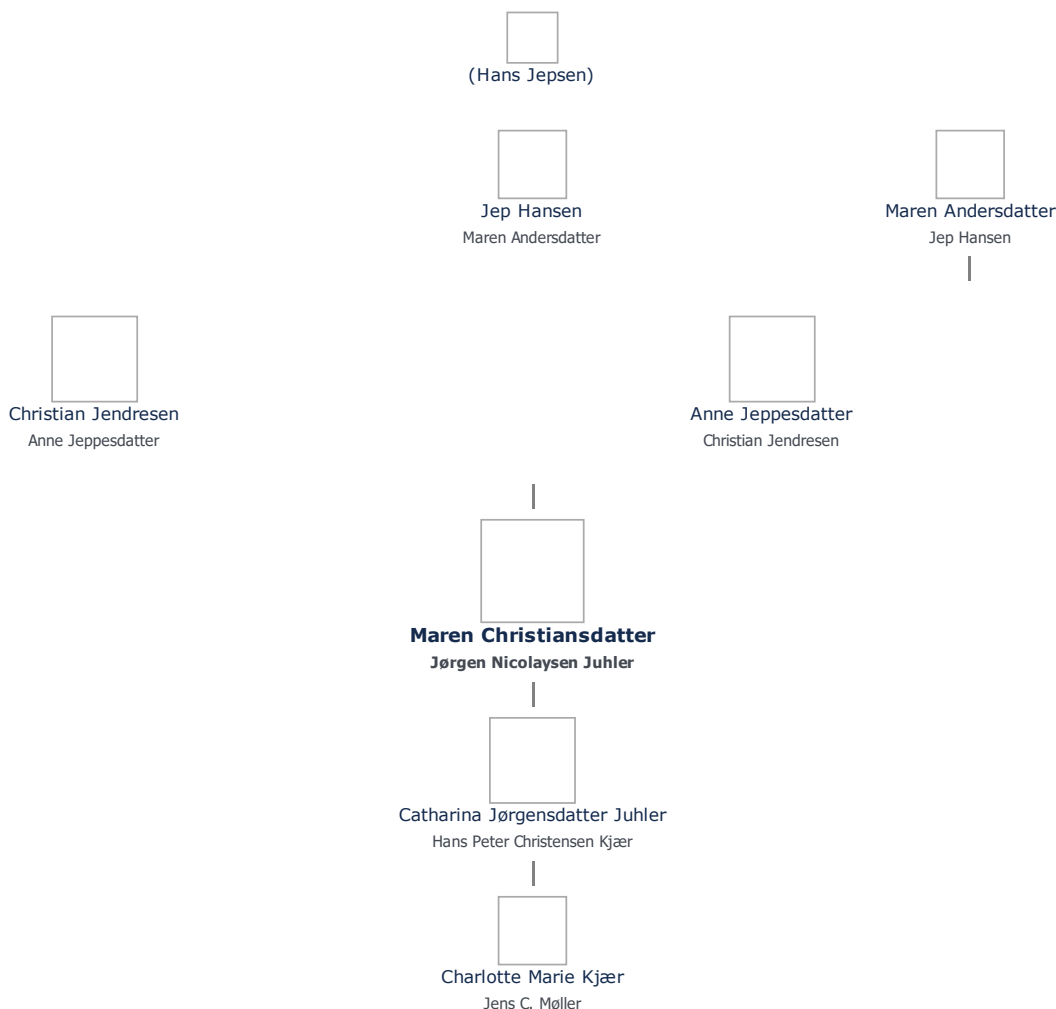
(Hans Jepsen)

Jep Hansen
Maren Andersdatter

Maren Andersdatter
Jep Hansen

Christian Jendresen
Anne Jeppesdatter

Anne Jeppesdatter
Christian Jendresen

**Maren Christiansdatter**
**Jørgen Nicolaysen Juhler**

Catharina Jørgensdatter Juhler
Hans Peter Christensen Kjær

Charlotte Marie Kjær
Jens C. Møller